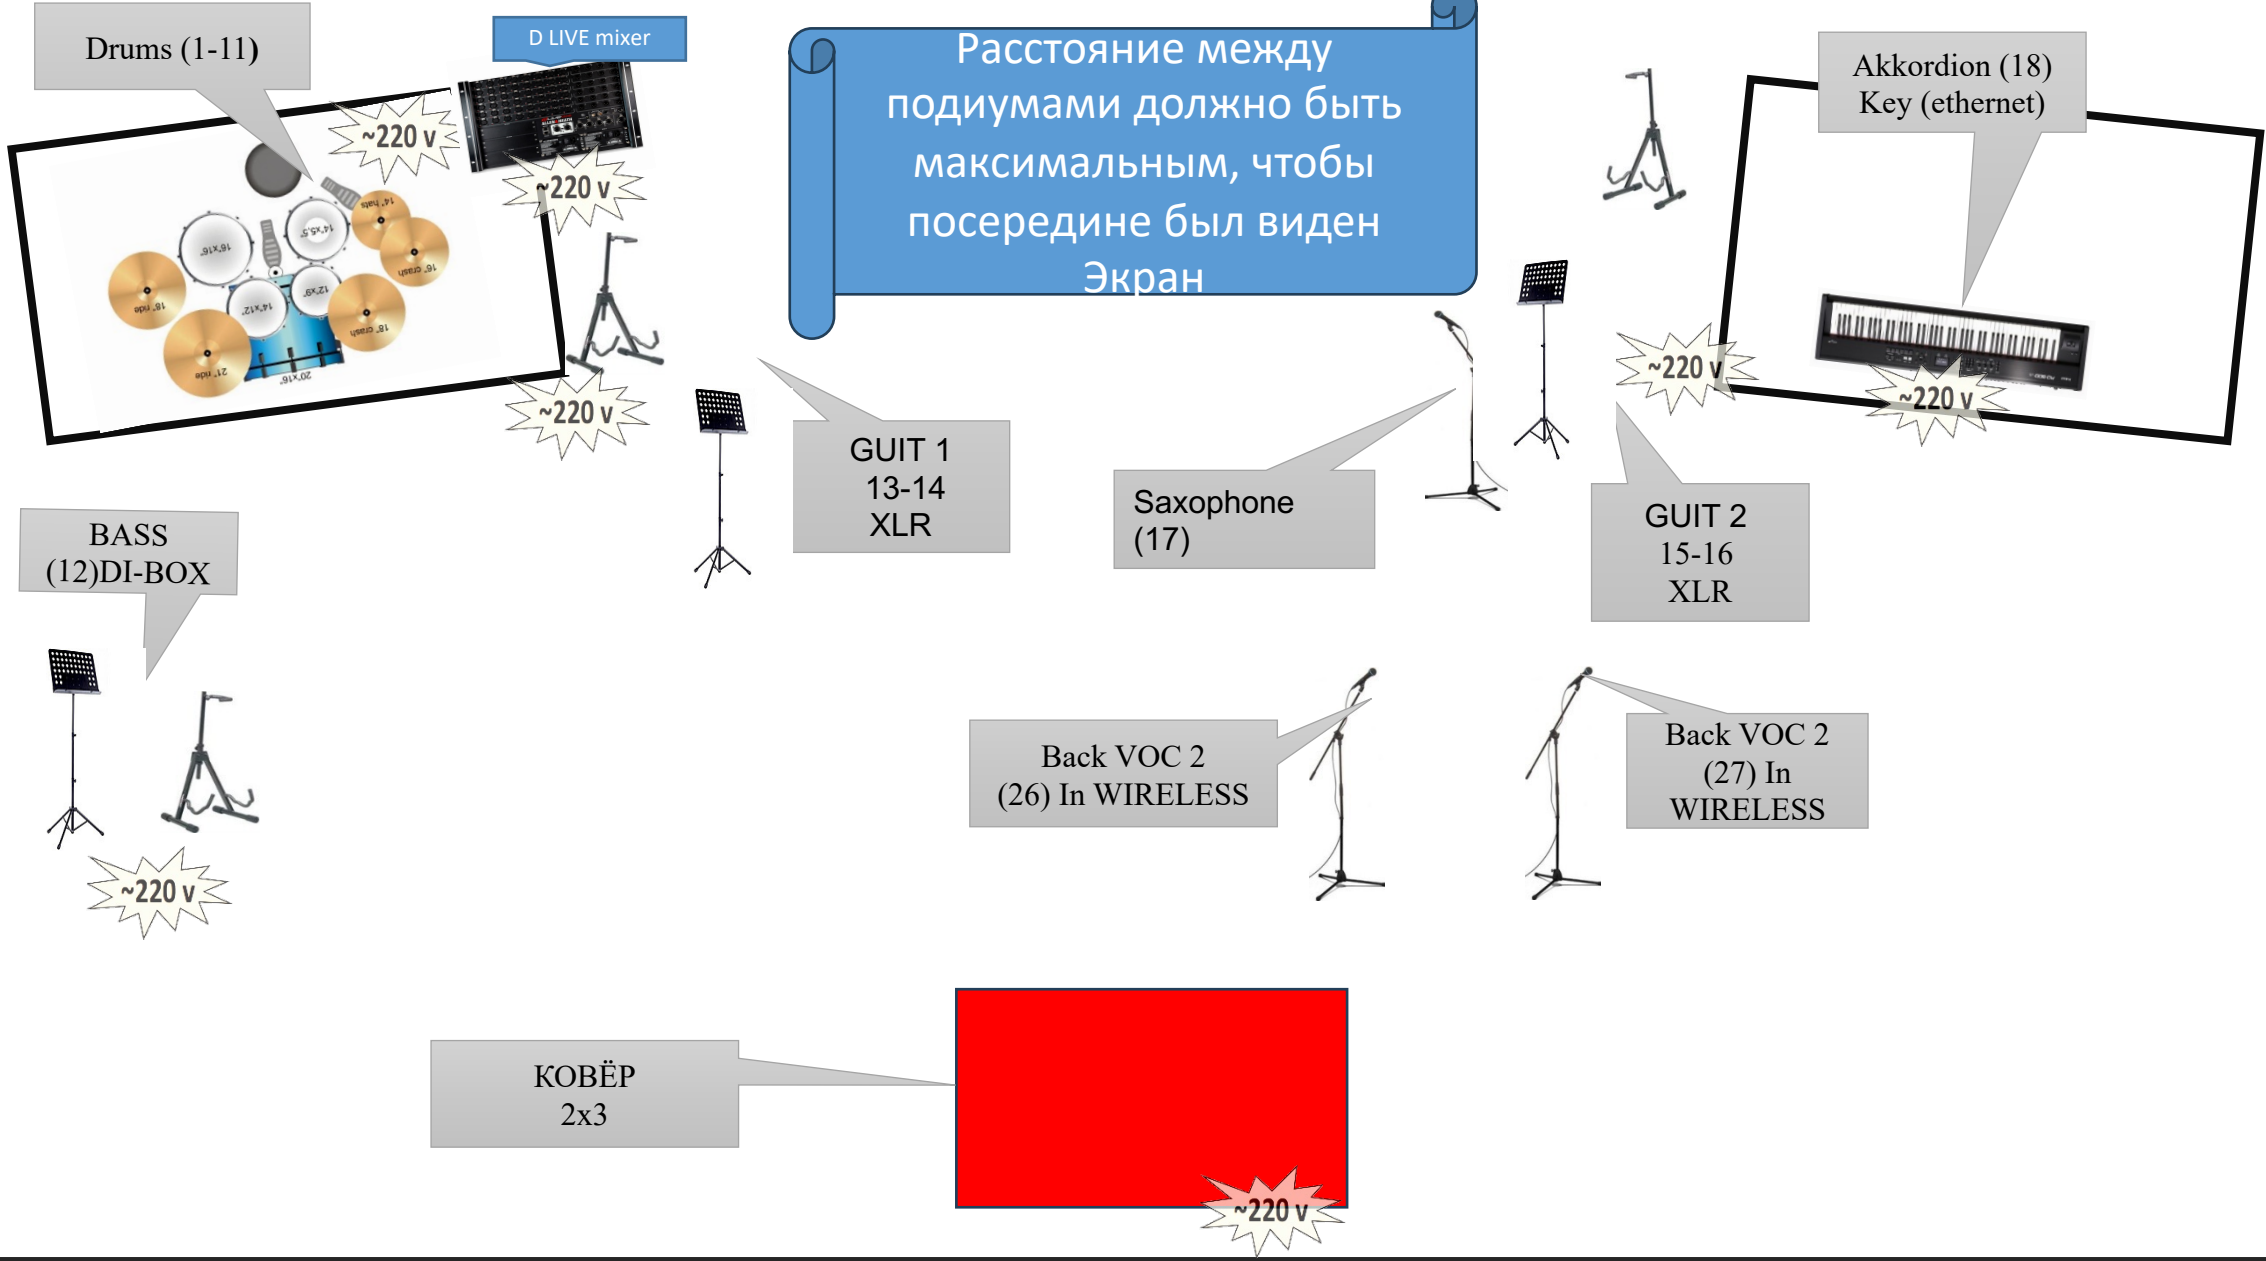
Drums (1-11)

D LIVE mixer

~220 v

~220 v

Расстояние между подиумами должно быть максимальным, чтобы посередине был виден Экран

Akkordion (18)
Key (ethernet)

~220 v

~220 v

~220 v

GUIT 1
13-14
XLR

Saxophone
(17)

GUIT 2
15-16
XLR

BASS
(12)DI-BOX

Back VOC 2
(26) In WIRELESS

Back VOC 2
(27) In
WIRELESS

~220 v

КОВЁР
2x3

~220 v